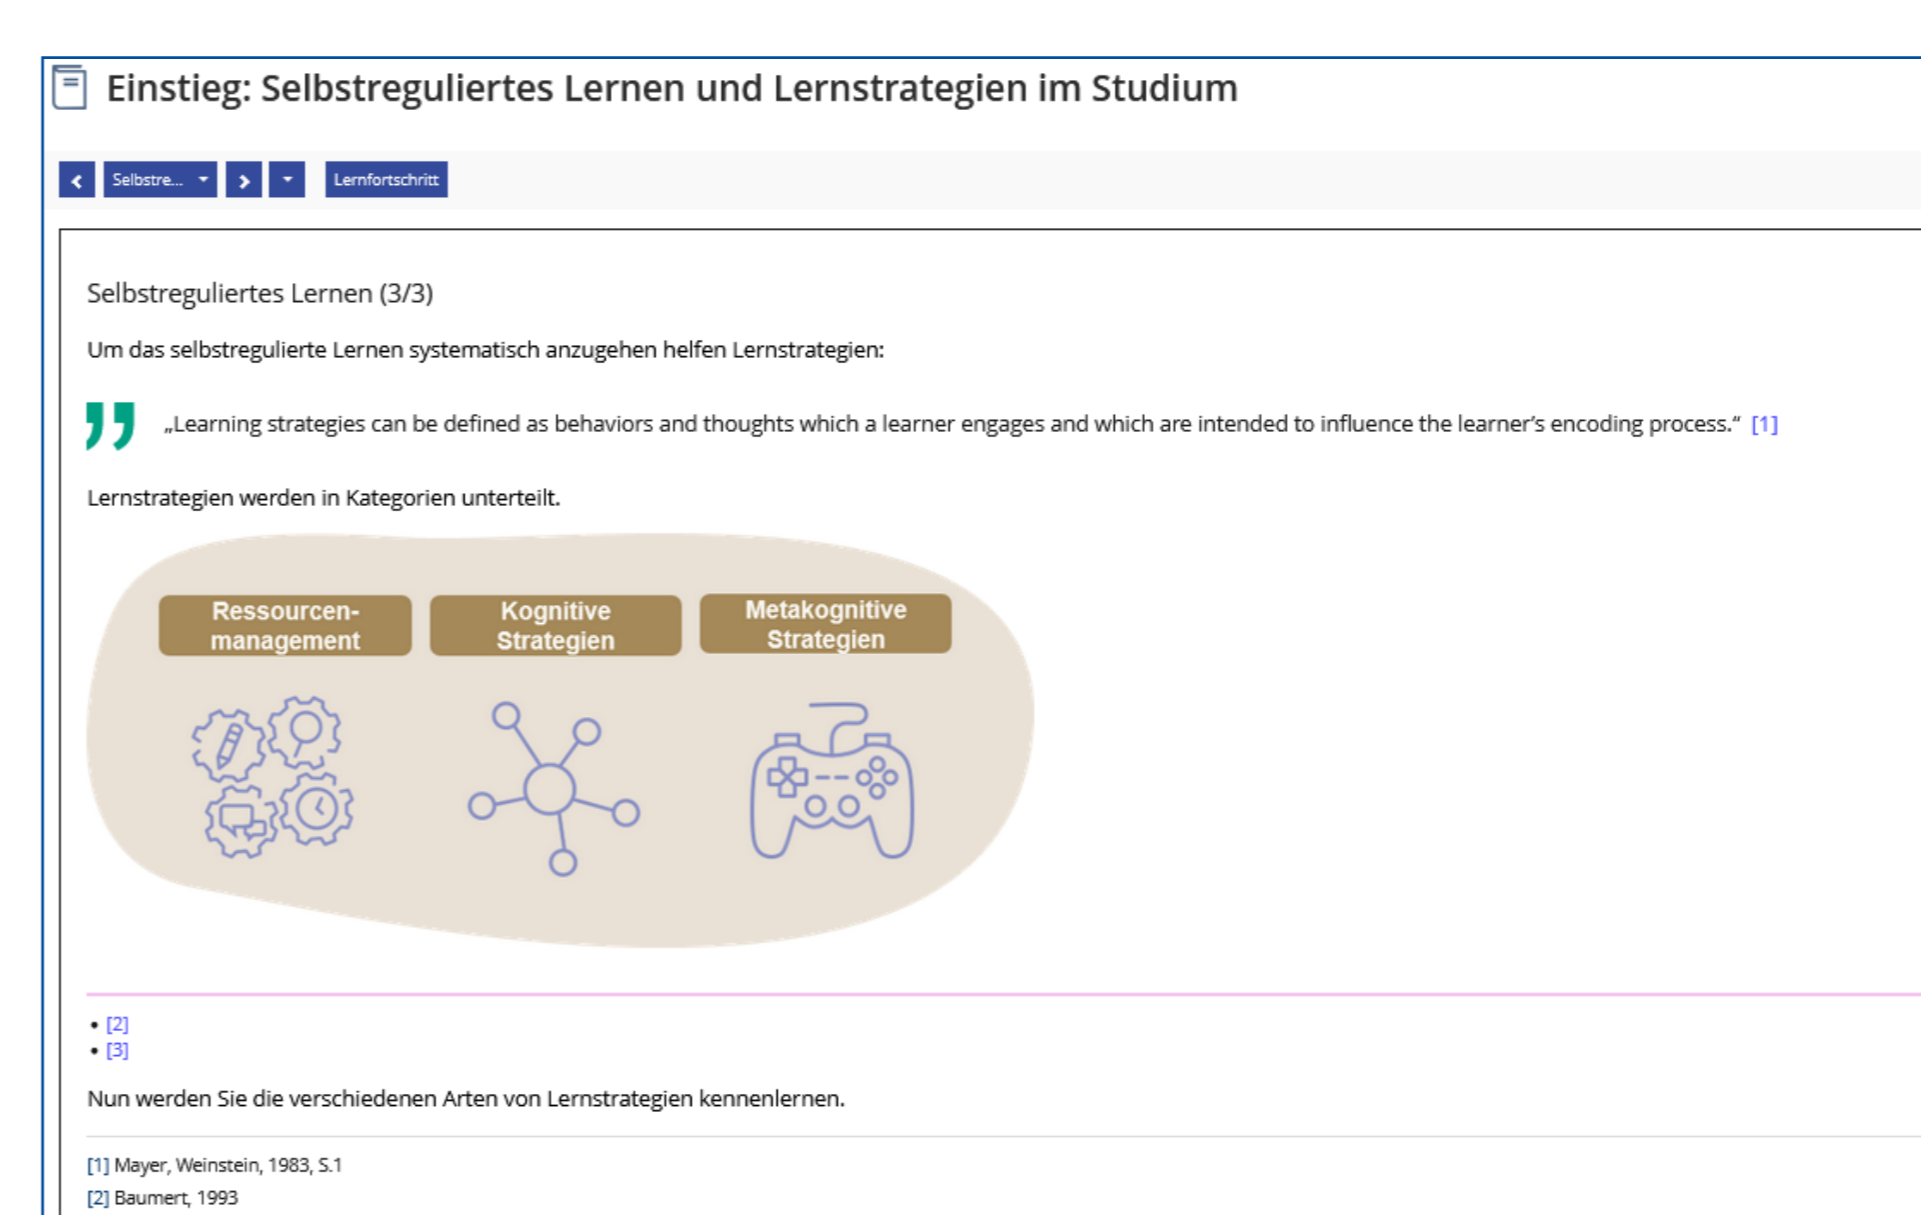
Einstieg: Selbstreguliertes Lernen und Lernstrategien im Studium

Selbstre... Lernfortschritt

Selbstreguliertes Lernen (3/3)

Um das selbstregulierte Lernen systematisch anzugehen helfen Lernstrategien:

„Learning strategies can be defined as behaviors and thoughts which a learner engages and which are intended to influence the learner's encoding process." [1]

Lernstrategien werden in Kategorien unterteilt.

Ressourcen-management

Kognitive Strategien

Metakognitive Strategien

• [2]
• [3]

Nun werden Sie die verschiedenen Arten von Lernstrategien kennenlernen.

[1] Mayer, Weinstein, 1983, S.1

[2] Baumert, 1993